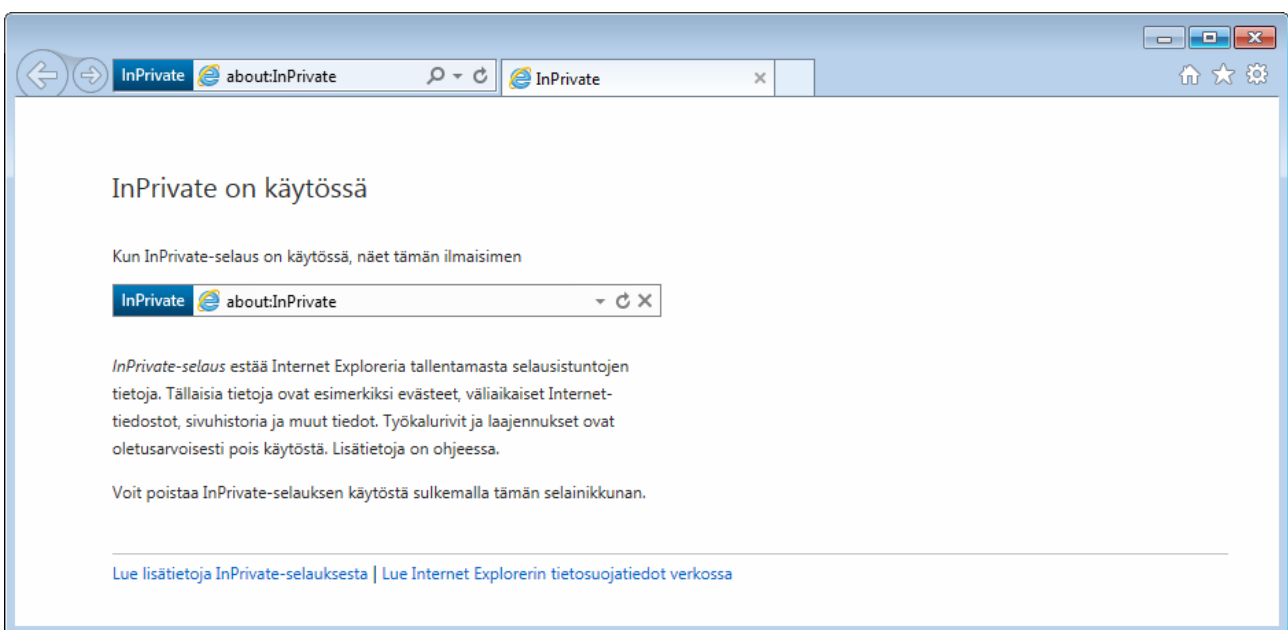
InPrivate about:InPrivate

InPrivate

InPrivate on käytössä

Kun InPrivate-selaus on käytössä, näet tämän ilmaisimen

InPrivate about:InPrivate

InPrivate-selaus estää Internet Exploreria tallentamasta selausistuntojen tietoja. Tällaisia tietoja ovat esimerkiksi evästeet, väliaikaiset Internettiedostot, sivuhistoria ja muut tiedot. Työkalurivit ja laajennukset ovat oletusarvoisesti pois käytöstä. Lisätietoja on ohjeessa.

Voit poistaa InPrivate-selauksen käytöstä sulkemalla tämän selainikkunan.

Lue lisätietoja InPrivate-selauksesta | Lue Internet Explorerin tietosuojatiedot verkossa